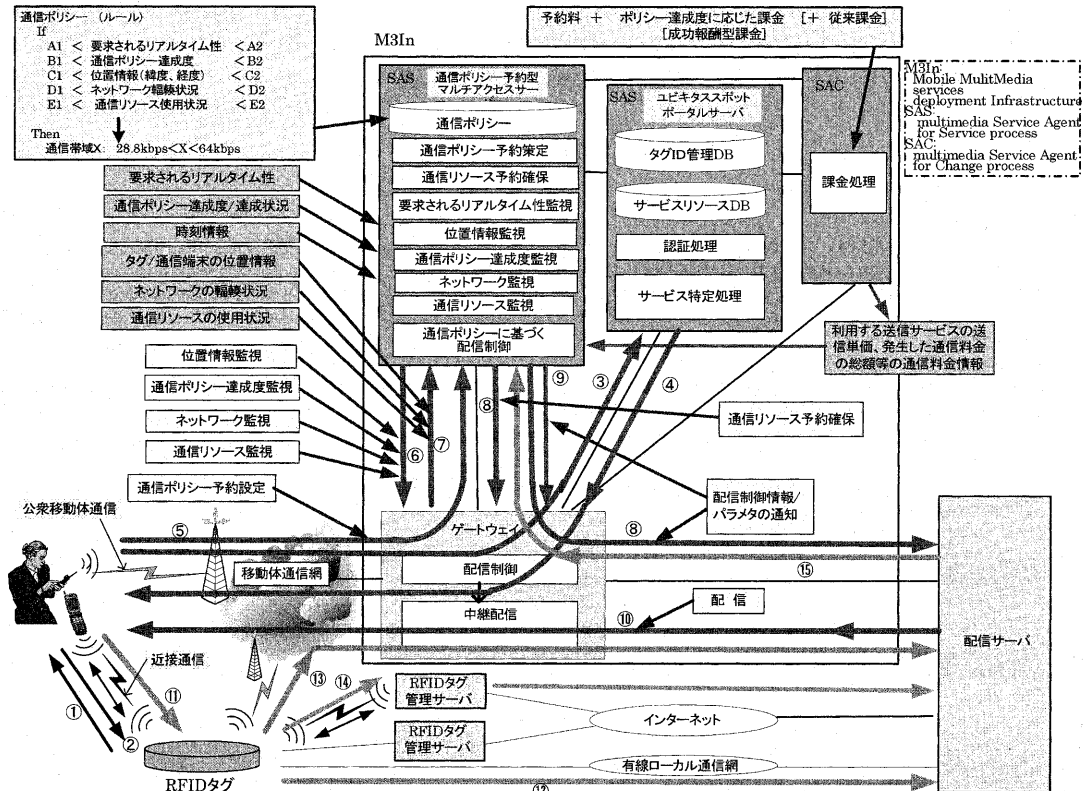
通信ポリシー (ルール)
If
A1 < 要求されるリアルタイム性 < A2
B1 < 通信ポリシー達成度 < B2
C1 < 位置情報(緯度、経度) < C2
D1 < ネットワーク輻輳状況 < D2
E1 < 通信リソース使用状況 < E2
Then
通信帯域X: 28.8kbps<X<64kbps

予約料 + ポリシー達成度に応じた課金 [+ 従来課金]
[成功報酬型課金]

M3In

M3In:
Mobile MultiMedia services deployment Infrastructure
SAS:
multimedia Service Agent for Service process
SAC:
multimedia Service Agent for Change process

SAS 通信ポリシー予約型マルチアクセスサーバ
通信ポリシー
通信ポリシー予約策定
通信リソース予約確保
要求されるリアルタイム性監視
位置情報監視
通信ポリシー達成度監視
ネットワーク監視
通信リソース監視
通信ポリシーに基づく配信制御

SAS ユビキタススポットポータルサーバ
タグID管理DB
サービスリソースDB
認証処理
サービス特定処理

SAC
課金処理

要求されるリアルタイム性
通信ポリシー達成度/達成状況
時刻情報
タグ/通信端末の位置情報
ネットワークの輻輳状況
通信リソースの使用状況

利用する送信サービスの送信単価、発生した通信料金の総額等の通信料金情報

位置情報監視
通信ポリシー達成度監視
ネットワーク監視
通信リソース監視

⑥ ⑦ ⑧ ⑨ ③ ④

通信リソース予約確保

通信ポリシー予約設定

配信制御情報/パラメタの通知

公衆移動体通信
⑤
ゲートウェイ
⑧
移動体通信網
配信制御
⑮
中継配信
配 信
⑩
配信サーバ

近接通信
⑪
①
②
⑬ ⑭
RFIDタグ管理サーバ
RFIDタグ管理サーバ
インターネット
有線ローカル通信網
RFIDタグ
⑫